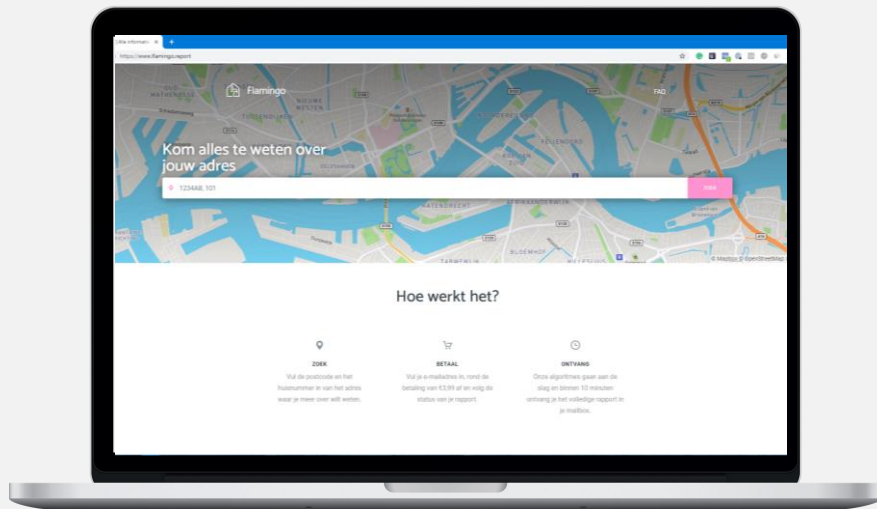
Little informati ×
https://www.flamingo.report

Flamingo
FAQ

Kom alles te weten over jouw adres

1234AB, 101
Zoek

© Mapbox © OpenStreetMap

Hoe werkt het?

ZOEK
Vul de postcode en het huisnummer in van het adres waar je meer over wilt weten.

BETAAL
Vul je e-mailadres in, rond de betaling van €3,99 af en volg de status van je rapport.

ONTVANG
Onze algoritmes gaan aan de slag en binnen 10 minuten ontvang je het volledige rapport in je mailbox.